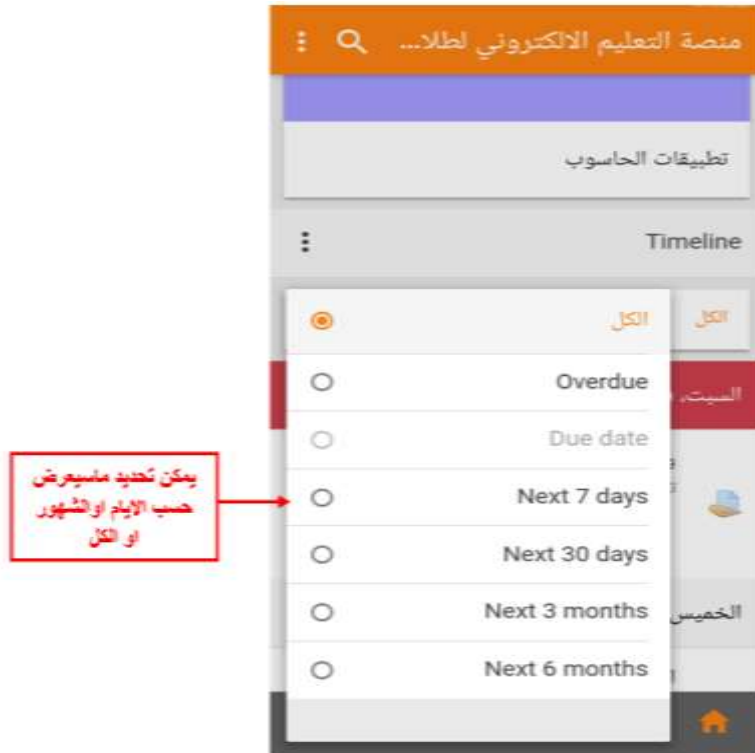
منصة التعليم الالكتروني لطلا...

تطبيقات الحاسوب

Timeline

الكل

الكل

Overdue

السبت،

Due date

يمكن تحديد ماسيعرض حسب الايام اوالشهور او الكل

Next 7 days

Next 30 days

Next 3 months

الخميس

Next 6 months